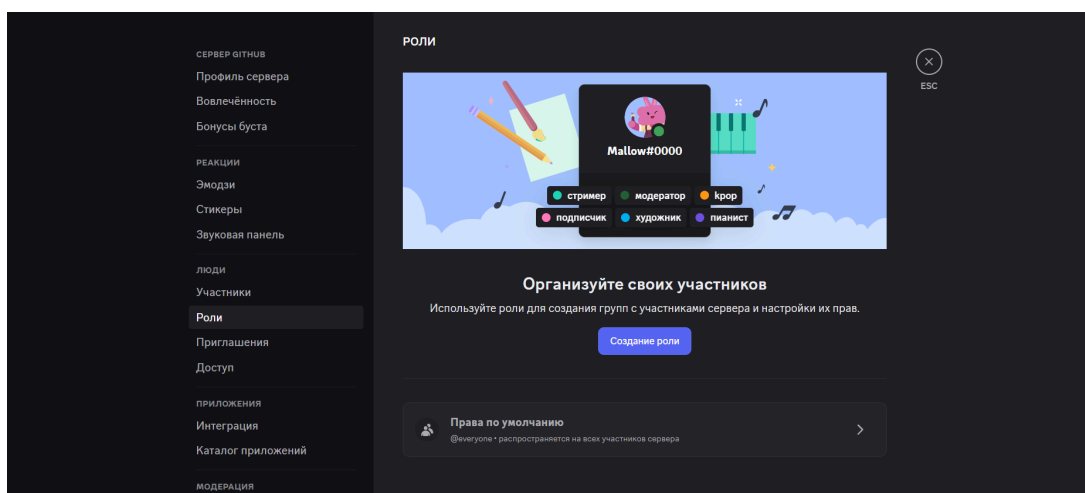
СЕРВЕР GITHUB
Профиль сервера
Вовлечённость
Бонусы буста

РЕАКЦИИ
Эмодзи
Стикеры
Звуковая панель

ЛЮДИ
Участники
Роли
Приглашения
Доступ

ПРИЛОЖЕНИЯ
Интеграция
Каталог приложений

МОДЕРАЦИЯ

РОЛИ

Mallow#0000
стример
модератор
kpop
подписчик
художник
пианист

ESC

Организуйте своих участников
Используйте роли для создания групп с участниками сервера и настройки их прав.
Создание роли

Права по умолчанию
@everyone • распространяется на всех участников сервера